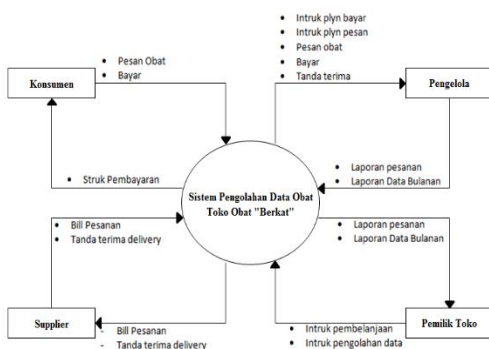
Konsumen

- Pesan Obat
- Bayar

- Intruk plyn bayar
- Intruk plyn pesan
- Pesan obat
- Bayar
- Tanda terima

Pengelola

- Struk Pembayaran

Sistem Pengolahan Data Obat Toko Obat "Berkat"

- Laporan pesanan
- Laporan Data Bulanan

- Bill Pesanan
- Tanda terima delivery

- Laporan pesanan
- Laporan Data Bulanan

Supplier

- Bill Pesanan
- Tanda terima delivery

- Intruk pembelanjaan
- Intruk pengolahan data

Pemilik Toko